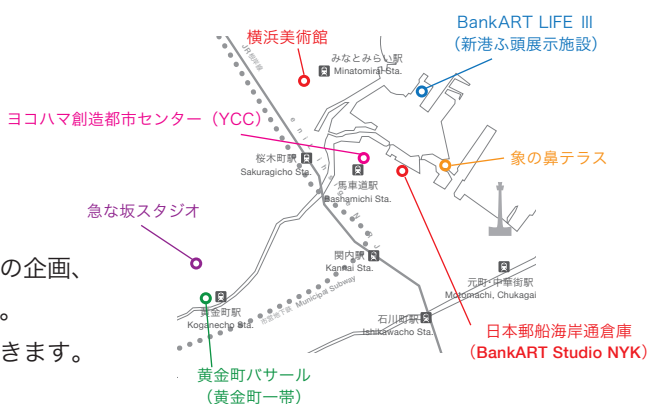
横浜美術館

BankART LIFE Ⅲ
（新港ふ頭展示施設）

みなとみらい駅
Minatomirai Sta.

JR根岸線

ヨコハマ創造都市センター（YCC）

桜木町駅
Sakuragicho Sta.

象の鼻テラス

馬車道駅
Bashamichi Sta.

急な坂スタジオ

の企画、

。

きます。

関内駅
Kannai Sta.

元町・中華街駅
Motomachi, Chukagai

黄金町駅
Koganecho Sta.

市営地下鉄 Municipal Subway

石川町駅
Ishikawacho Sta.

日本郵船海岸通倉庫
（BankART Studio NYK）

黄金町バザール
（黄金町一帯）